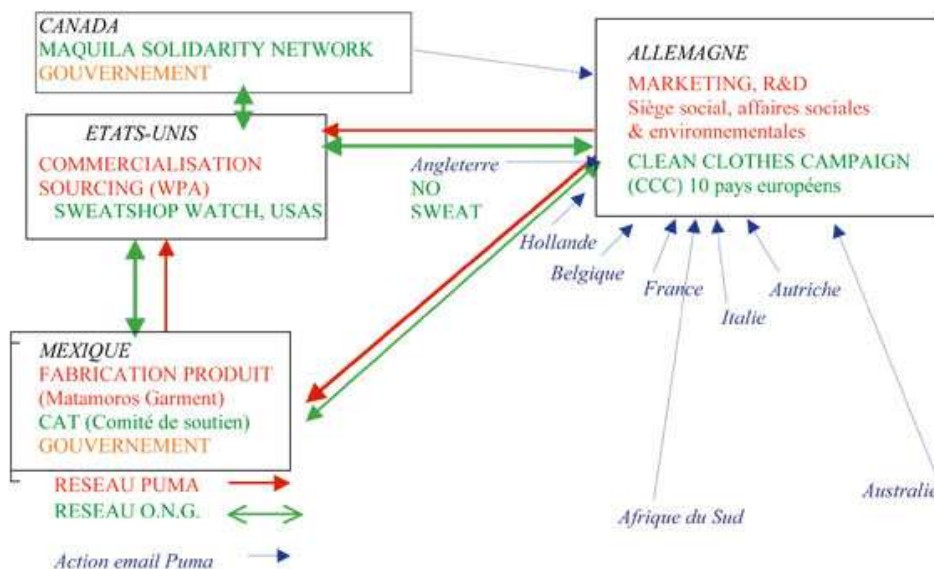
CANADA
MAQUILA SOLIDARITY NETWORK
GOUVERNEMENT

ALLEMAGNE
MARKETING, R&D
Siège social, affaires sociales & environnementales
CLEAN CLOTHES CAMPAIGN (CCC) 10 pays européens

ETATS-UNIS
COMMERCIALISATION
SOURCING (WPA)
SWEATSHOP WATCH, USAS

Angleterre
NO
SWEAT

Hollande
Belgique
France
Italie
Autriche

MEXIQUE
FABRICATION PRODUIT (Matamoros Garment)
CAT (Comité de soutien)
GOUVERNEMENT

RESEAU PUMA
RESEAU O.N.G.
Action email Puma

Afrique du Sud
Australie